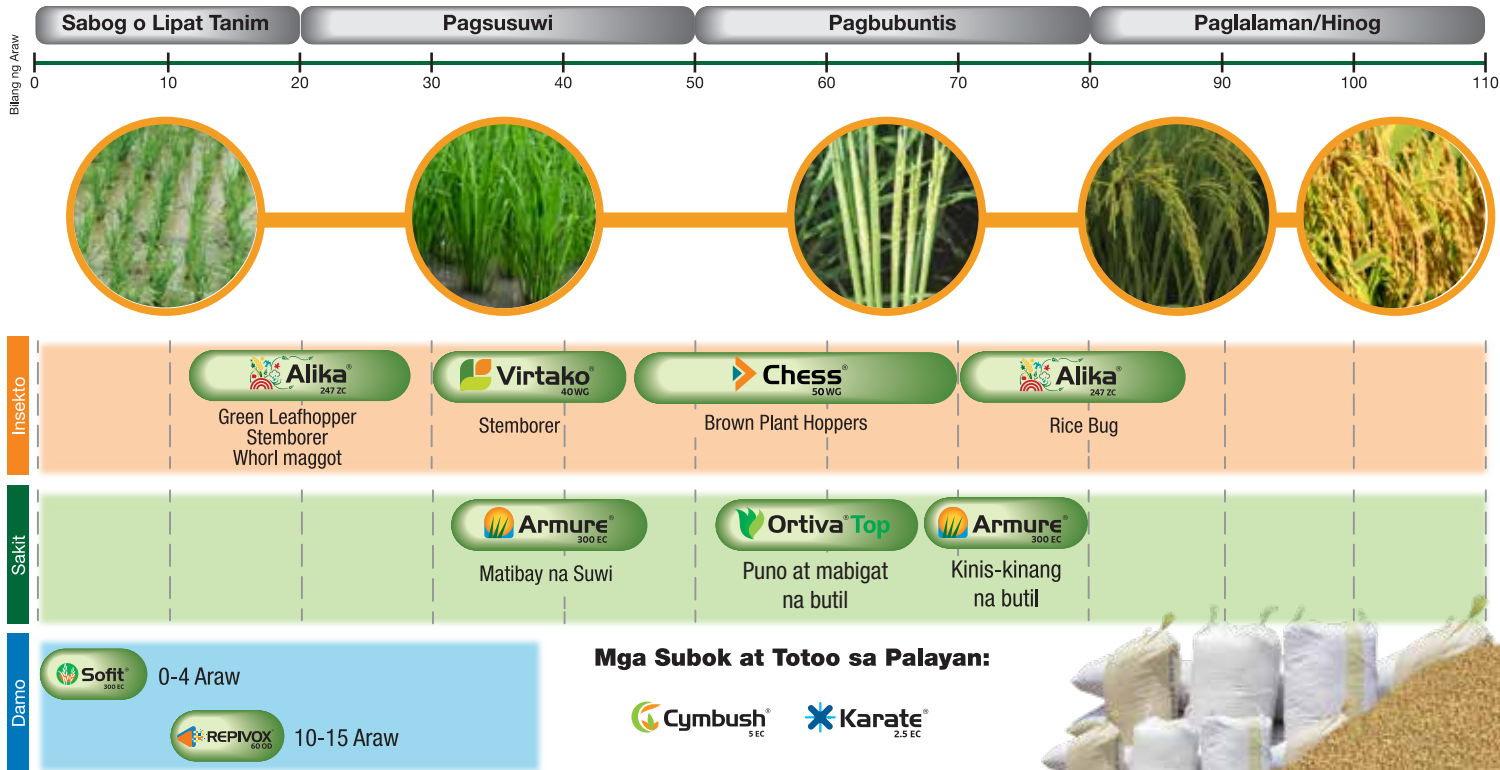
Sabog o Lipat Tanim | Pagsusuwi | Pagbubuntis | Paglalaman/Hinog

Bilang ng Araw
0 10 20 30 40 50 60 70 80 90 100 110

Insekto

Alika® 247 ZC
Green Leafhopper
Stemborer
Whorl maggot

Virtako® 40 WG
Stemborer

Chess® 50 WG
Brown Plant Hoppers

Alika® 247 ZC
Rice Bug

Sakit

Armure® 300 EC
Matibay na Suwi

Ortiva® Top
Puno at mabigat na butil

Armure® 300 EC
Kinis-kinang na butil

Damo

Sofit® 300 EC
0-4 Araw

REPIVOX® 60 OD
10-15 Araw

Mga Subok at Totoo sa Palayan:

Cymbush® 5 EC
Karate® 2.5 EC